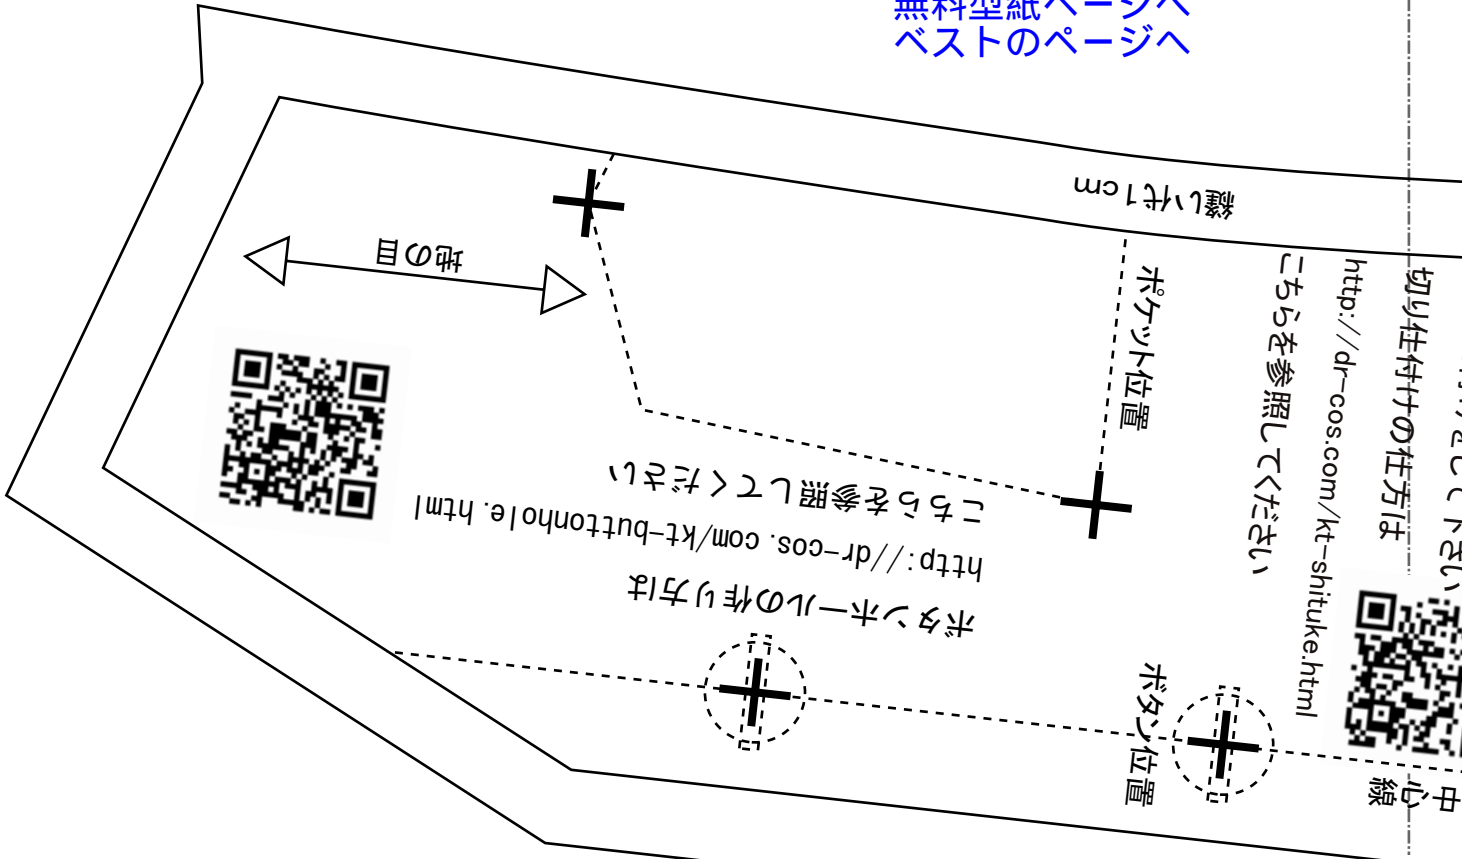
無料型紙ページへ
ベストのページへ

縫い代1cm

地の目

ポケット位置

こちらを参照してください
http://dr-cos.com/kt-buttonhole.html
ボタンホールの作り方は

切り仕付けの仕方は
http://dr-cos.com/kt-shituke.html
こちらを参照してください

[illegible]てください

ボタン位置

中心線